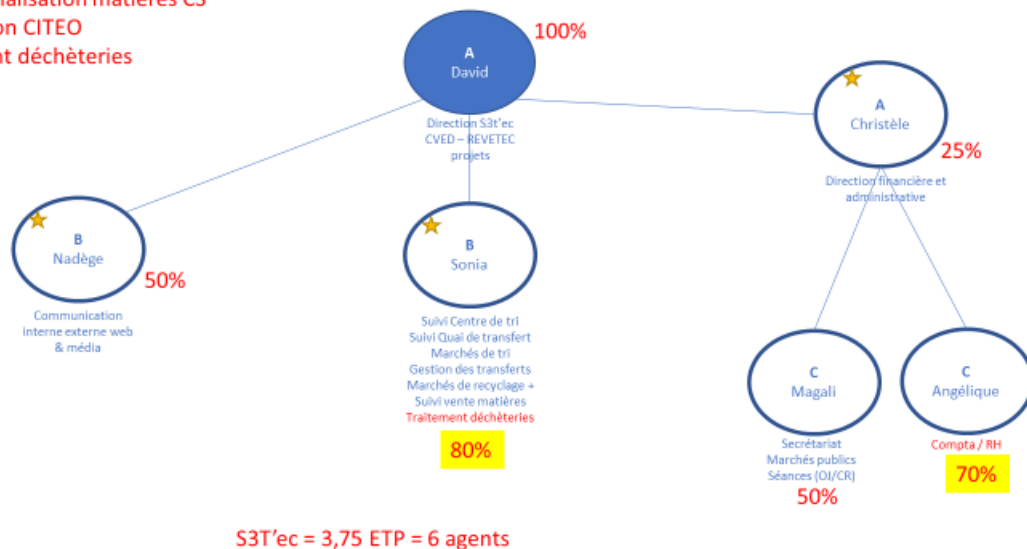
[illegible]alisation matières CS
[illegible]on CITEO
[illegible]t déchèteries

A
David
100%
Direction S3t'ec
CVED – REVETEC
projets

A
Christèle
25%
Direction financière et administrative

B
Nadège
50%
Communication interne externe web & média

B
Sonia
Suivi Centre de tri
Suivi Quai de transfert
Marchés de tri
Gestion des transferts
Marchés de recyclage + Suivi vente matières
Traitement déchèteries
80%

C
Magali
Secrétariat
Marchés publics
Séances (OJ/CR)
50%

C
Angélique
Compta / RH
70%

S3T'ec = 3,75 ETP = 6 agents